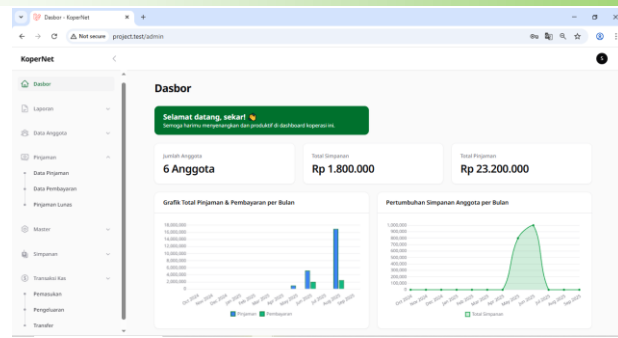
Dasbor - KoperNet
Not secure project.test/admin

KoperNet

Dasbor
Laporan
Data Anggota
Pinjaman
Data Pinjaman
Data Pembayaran
Pinjaman Lunas
Master
Simpanan
Transaksi Kas
Pemasukan
Pengeluaran
Transfer

Dasbor

Selamat datang, sekar! 👋
Semoga harimu menyenangkan dan produktif di dashboard koperasi ini.

Jumlah Anggota
6 Anggota

Total Simpanan
Rp 1.800.000

Total Pinjaman
Rp 23.200.000

Grafik Total Pinjaman & Pembayaran per Bulan

18,000,000
16,000,000
14,000,000
12,000,000
10,000,000
8,000,000
6,000,000
4,000,000
2,000,000
0

Oct 2024 Nov 2024 Dec 2024 Jan 2025 Feb 2025 Mar 2025 Apr 2025 May 2025 Jun 2025 Jul 2025 Aug 2025 Sep 2025

Pinjaman Pembayaran

Pertumbuhan Simpanan Anggota per Bulan

1,000,000
900,000
800,000
700,000
600,000
500,000
400,000
300,000
200,000
100,000
0

Oct 2024 Nov 2024 Dec 2024 Jan 2025 Feb 2025 Mar 2025 Apr 2025 May 2025 Jun 2025 Jul 2025 Aug 2025 Sep 2025

Total Simpanan